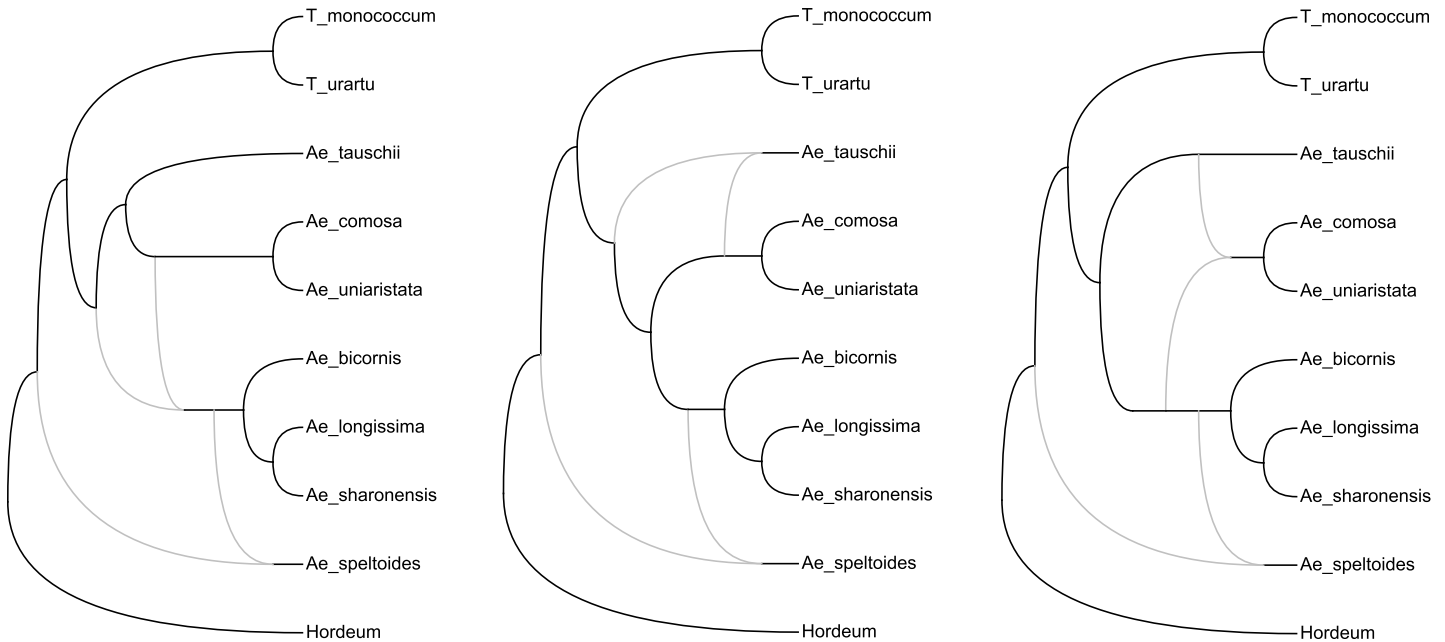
T_monococcum
T_urartu
Ae_tauschii
Ae_comosa
Ae_uniaristata
Ae_bicornis
Ae_longissima
Ae_sharonensis
Ae_speltoides
Hordeum

T_monococcum
T_urartu
Ae_tauschii
Ae_comosa
Ae_uniaristata
Ae_bicornis
Ae_longissima
Ae_sharonensis
Ae_speltoides
Hordeum

T_monococcum
T_urartu
Ae_tauschii
Ae_comosa
Ae_uniaristata
Ae_bicornis
Ae_longissima
Ae_sharonensis
Ae_speltoides
Hordeum